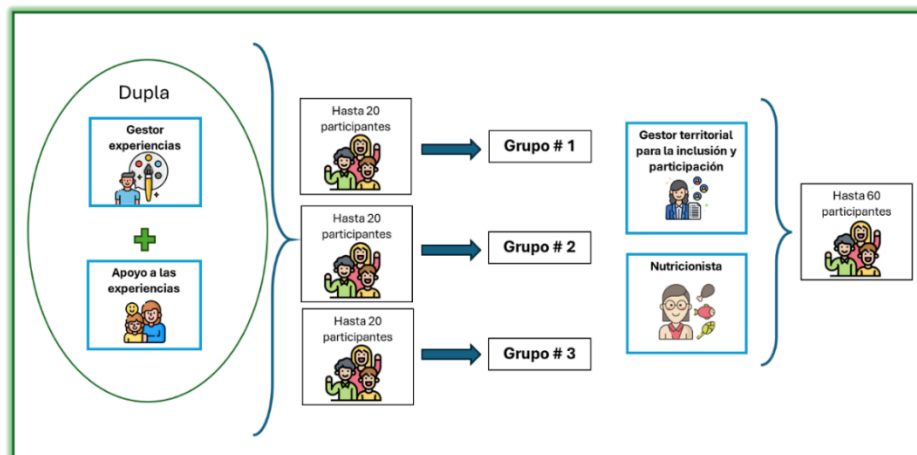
Dupla

Gestor experiencias

Apoyo a las experiencias

Hasta 20 participantes

Grupo # 1

Hasta 20 participantes

Grupo # 2

Hasta 20 participantes

Grupo # 3

Gestor territorial para la inclusión y participación

Nutricionista

Hasta 60 participantes